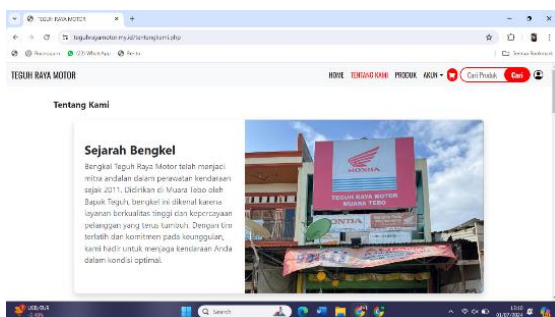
TEGUH RAYA MOTOR
tegulrayamotor.my.id/tentangkami.php

TEGUH RAYA MOTOR

HOME TENTANG KAMI PRODUK AKUN ▾ Cari Produk Cari

Tentang Kami

Sejarah Bengkel

Bengkel Teguh Raya Motor telah menjadi mitra andalan dalam perawatan kendaraan sejak 2011. Didirikan di Muara Tebo oleh Bapak Teguh, bengkel ini dikenal karena layanan berkualitas tinggi dan kepercayaan pelanggan yang terus tumbuh. Dengan tim terlatih dan komitmen pada keunggulan, kami hadir untuk menjaga kendaraan Anda dalam kondisi optimal.

HONDA
TEGUH RAYA MOTOR
MUARA TEBO

HONDA

Q Search